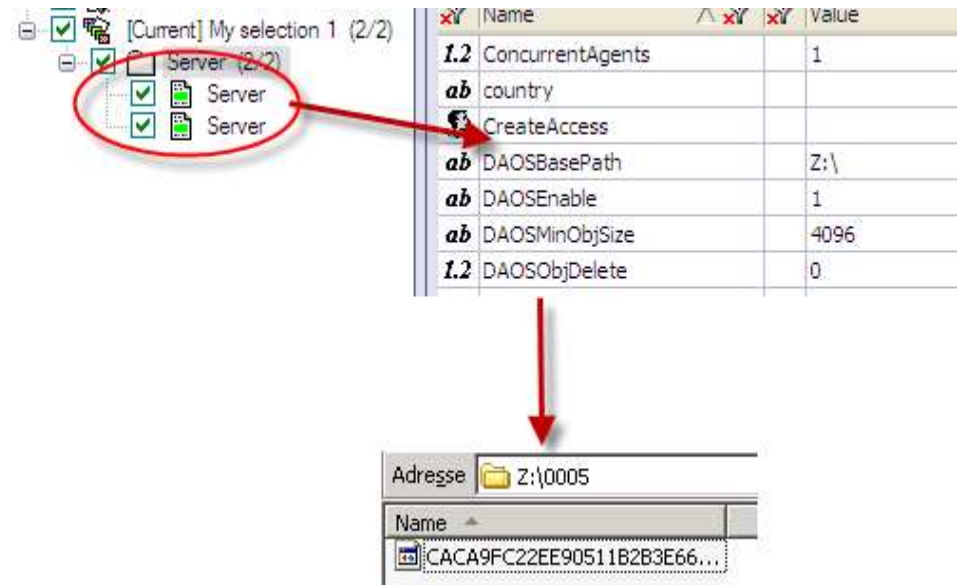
[Current] My selection 1 (2/2)
Server (2/2)
Server
Server

| | Name | | Value |
|---|---|---|---|
| 1.2 | ConcurrentAgents | | 1 |
| ab | country | | |
| | CreateAccess | | |
| ab | DAOSBasePath | | Z:\ |
| ab | DAOSEnable | | 1 |
| ab | DAOSMinObjSize | | 4096 |
| 1.2 | DAOSObjDelete | | 0 |

Adresse Z:\0005

Name

CACA9FC22EE90511B2B3E66...